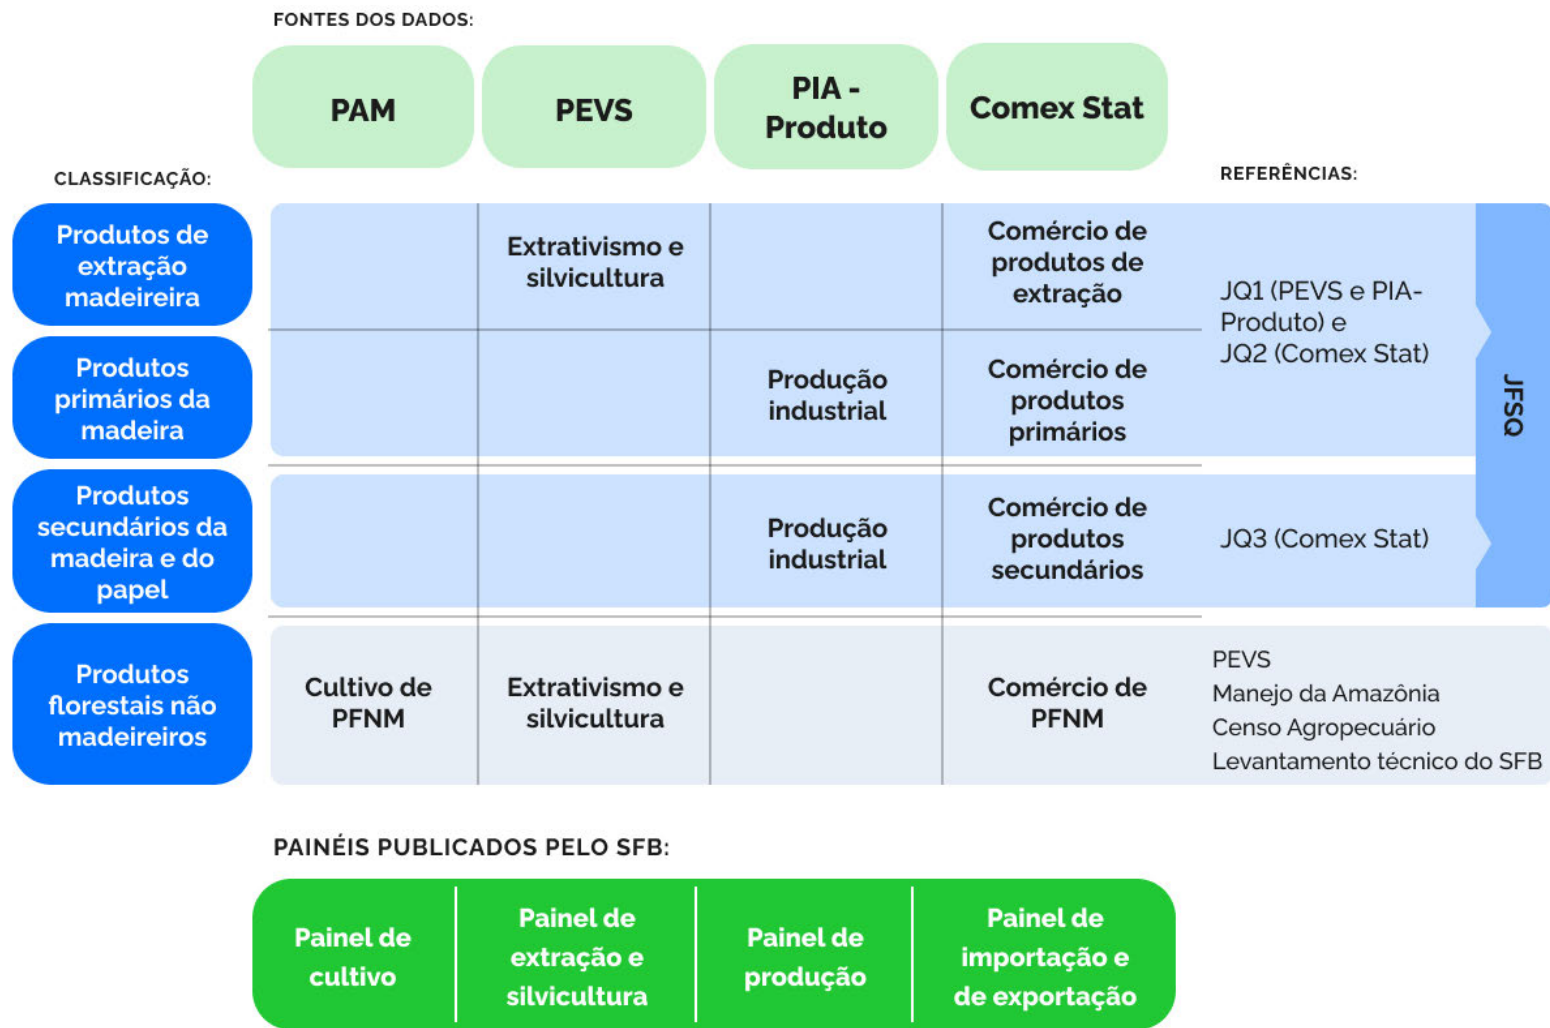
FONTES DOS DADOS:

| PAM | PEVS | PIA - Produto | Comex Stat |
|---|---|---|---|

CLASSIFICAÇÃO:

REFERÊNCIAS:

| CLASSIFICAÇÃO | PAM | PEVS | PIA - Produto | Comex Stat | REFERÊNCIAS |
|---|---|---|---|---|---|
| Produtos de extração madeireira | | Extrativismo e silvicultura | | Comércio de produtos de extração | JQ1 (PEVS e PIA-Produto) e JQ2 (Comex Stat) |
| Produtos primários da madeira | | | Produção industrial | Comércio de produtos primários | |
| Produtos secundários da madeira e do papel | | | Produção industrial | Comércio de produtos secundários | JQ3 (Comex Stat) |
| Produtos florestais não madeireiros | Cultivo de PFNM | Extrativismo e silvicultura | | Comércio de PFNM | PEVS Manejo da Amazônia Censo Agropecuário Levantamento técnico do SFB |

JFSQ

PAINÉIS PUBLICADOS PELO SFB:

| Painel de cultivo | Painel de extração e silvicultura | Painel de produção | Painel de importação e de exportação |
|---|---|---|---|